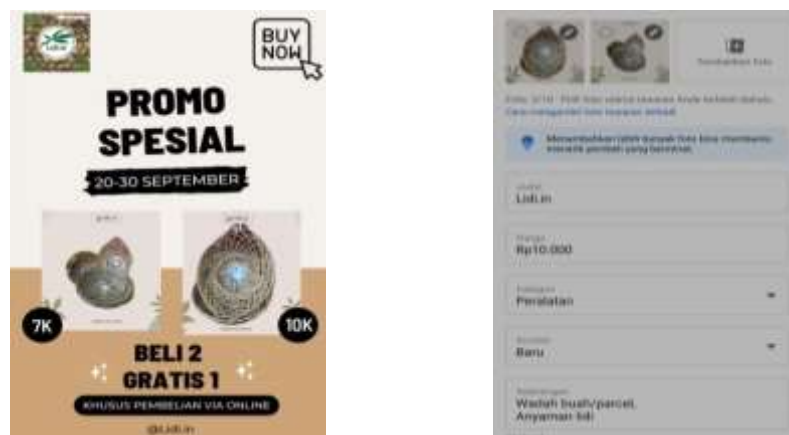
BUY NOW

PROMO SPESIAL

20-30 SEPTEMBER

7K

10K

BELI 2 GRATIS 1

KHUSUS PEMBELIAN VIA ONLINE

@Lidi.in

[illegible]

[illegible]

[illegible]

Judul
Lidi.in

Harga
Rp10.000

Kategori
Peralatan

Kondisi
Baru

Keterangan
Wadah buah/parcel, Anyaman lidi